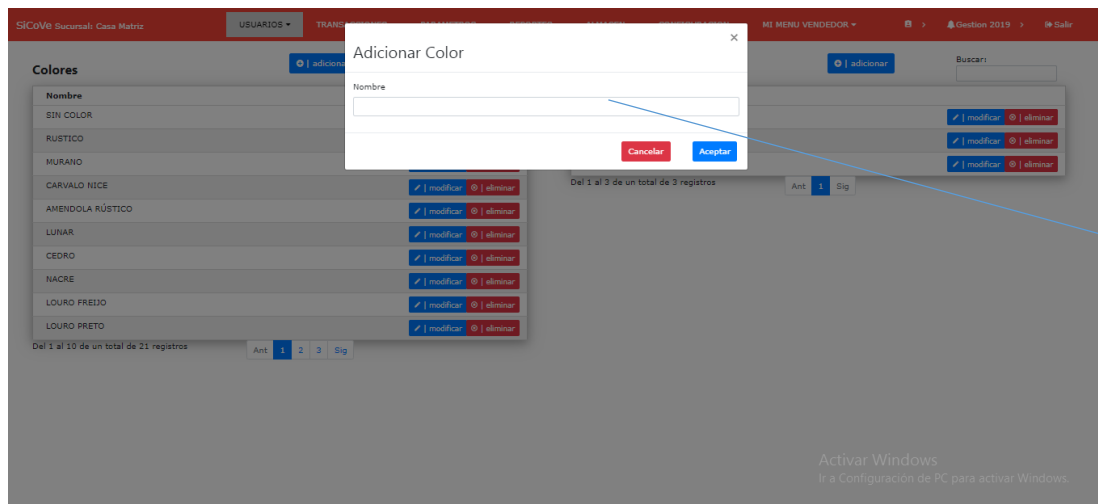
SiCoVe Sucursal: Casa Matriz

USUARIOS ▾ TRANS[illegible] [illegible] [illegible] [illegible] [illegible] MI MENU VENDEDOR ▾ Gestion 2019 › Salir

Colores

| adiciona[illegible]

Adicionar Color

×

Nombre

Cancelar Aceptar

| adicionar

Buscar:

| Nombre | |
|---|---|
| SIN COLOR | |
| RUSTICO | |
| MURANO | |
| CARVALO NICE | \| modificar ⊗ \| eliminar |
| AMENDOLA RÚSTICO | \| modificar ⊗ \| eliminar |
| LUNAR | \| modificar ⊗ \| eliminar |
| CEDRO | \| modificar ⊗ \| eliminar |
| NACRE | \| modificar ⊗ \| eliminar |
| LOURO FREIJO | \| modificar ⊗ \| eliminar |
| LOURO PRETO | \| modificar ⊗ \| eliminar |

Del 1 al 10 de un total de 21 registros

Ant 1 2 3 Sig

| modificar ⊗ | eliminar
| modificar ⊗ | eliminar
| modificar ⊗ | eliminar

Del 1 al 3 de un total de 3 registros

Ant 1 Sig

Activar Windows
Ir a Configuración de PC para activar Windows.